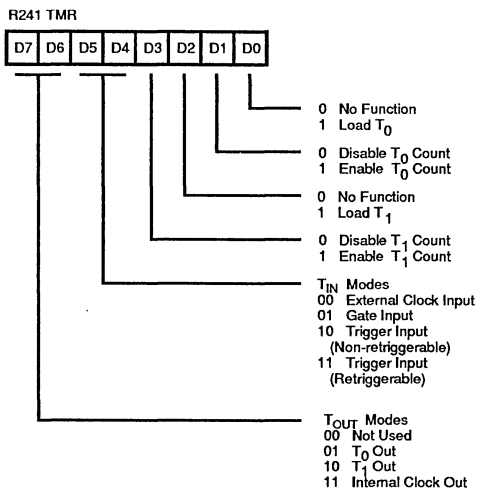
R241 TMR

| D7 | D6 | D5 | D4 | D3 | D2 | D1 | D0 |
|---|---|---|---|---|---|---|---|

0 No Function
1 Load $T_0$

0 Disable $T_0$ Count
1 Enable $T_0$ Count

0 No Function
1 Load $T_1$

0 Disable $T_1$ Count
1 Enable $T_1$ Count

$T_{IN}$ Modes
00 External Clock Input
01 Gate Input
10 Trigger Input (Non-retriggerable)
11 Trigger Input (Retriggerable)

$T_{OUT}$ Modes
00 Not Used
01 $T_0$ Out
10 $T_1$ Out
11 Internal Clock Out